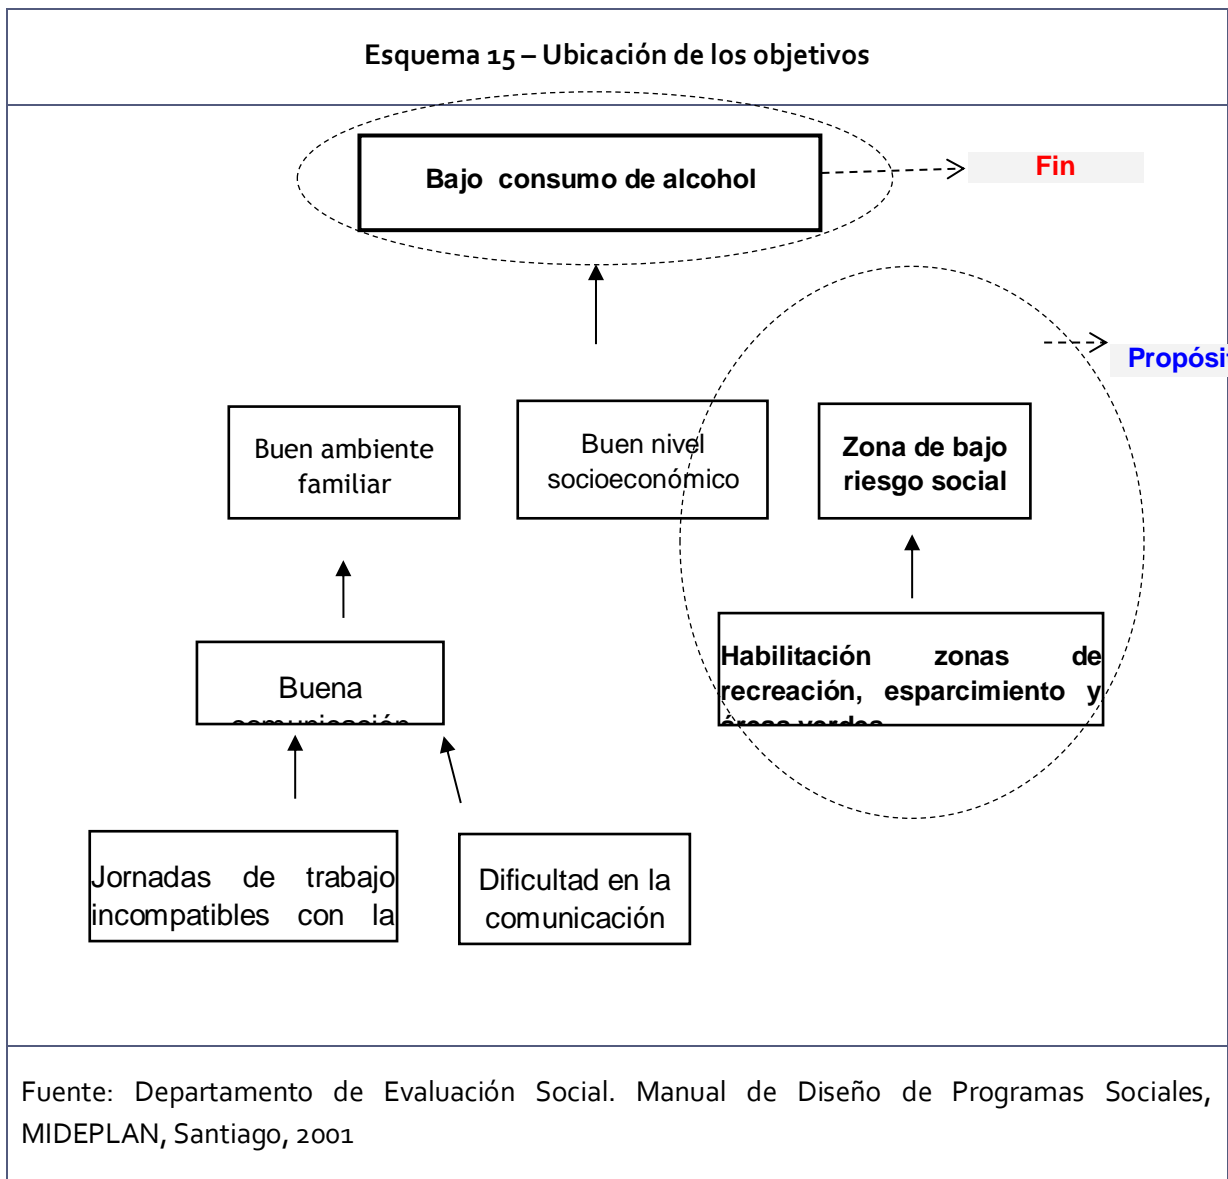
Esquema 15 – Ubicación de los objetivos

Bajo consumo de alcohol

Fin

Propósi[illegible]

Buen ambiente familiar

Buen nivel socioeconómico

Zona de bajo riesgo social

Buena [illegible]

Habilitación zonas de recreación, esparcimiento y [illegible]

Jornadas de trabajo incompatibles con la

Dificultad en la comunicación

Fuente: Departamento de Evaluación Social. Manual de Diseño de Programas Sociales, MIDEPLAN, Santiago, 2001